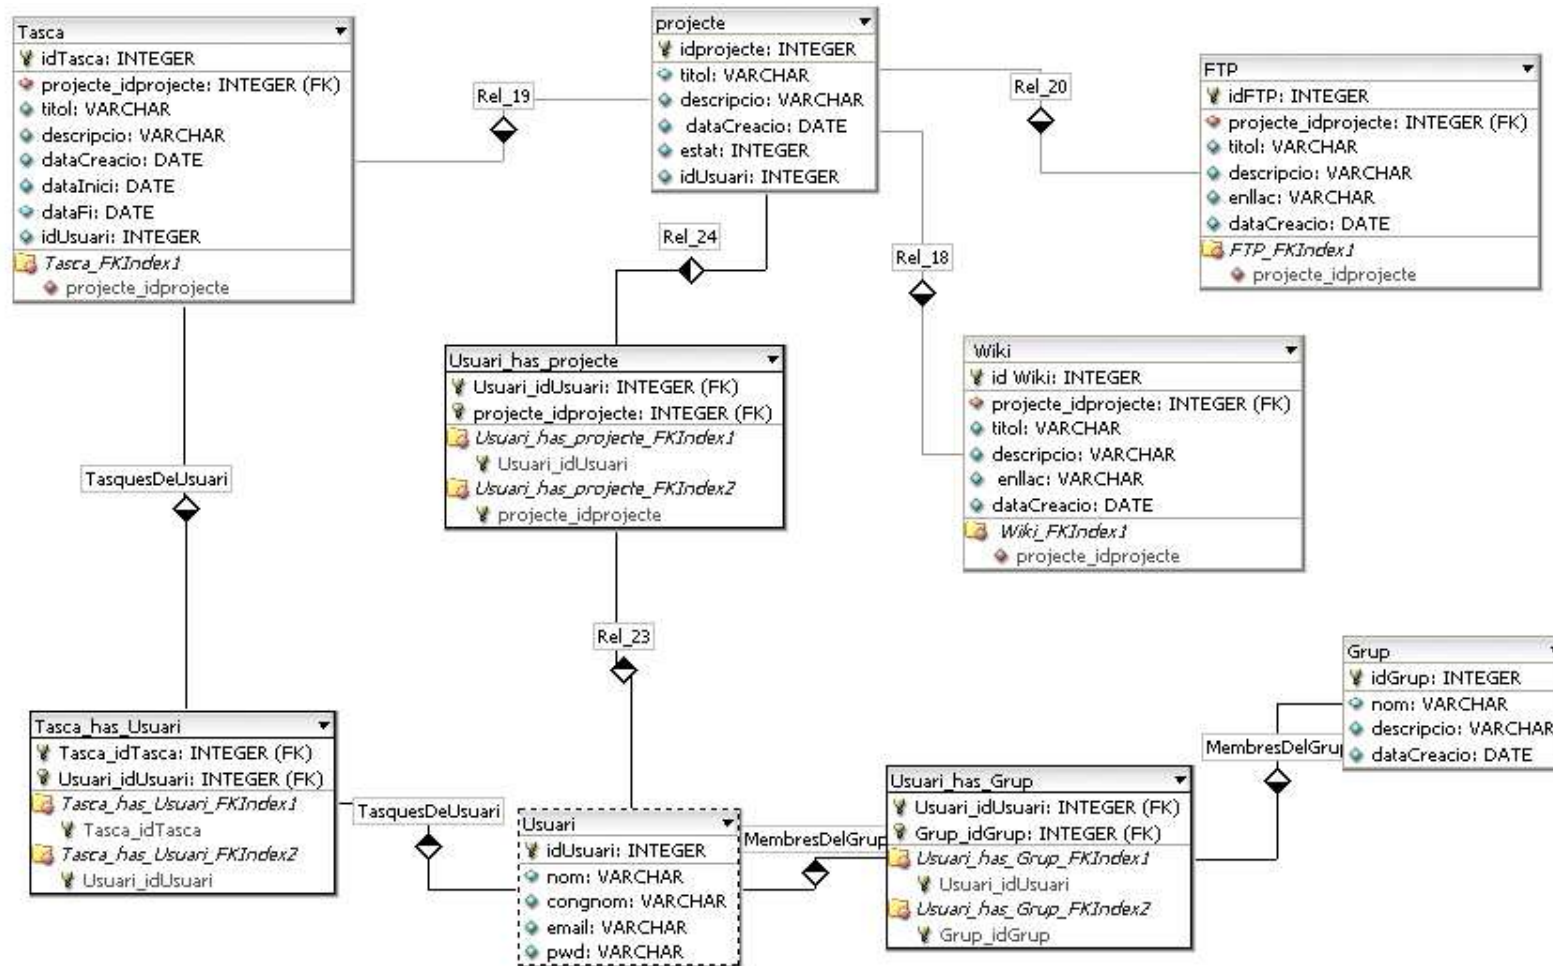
Tasca
idTasca: INTEGER
projecte_idprojecte: INTEGER (FK)
titol: VARCHAR
descripcio: VARCHAR
dataCreacio: DATE
dataInici: DATE
dataFi: DATE
idUsuari: INTEGER
Tasca_FKIndex1
projecte_idprojecte

Rel_19

projecte
idprojecte: INTEGER
titol: VARCHAR
descripcio: VARCHAR
dataCreacio: DATE
estat: INTEGER
idUsuari: INTEGER

Rel_20

FTP
idFTP: INTEGER
projecte_idprojecte: INTEGER (FK)
titol: VARCHAR
descripcio: VARCHAR
enllac: VARCHAR
dataCreacio: DATE
FTP_FKIndex1
projecte_idprojecte

Rel_24

Rel_18

Usuari_has_projecte
Usuari_idUsuari: INTEGER (FK)
projecte_idprojecte: INTEGER (FK)
Usuari_has_projecte_FKIndex1
Usuari_idUsuari
Usuari_has_projecte_FKIndex2
projecte_idprojecte

Wiki
id Wiki: INTEGER
projecte_idprojecte: INTEGER (FK)
titol: VARCHAR
descripcio: VARCHAR
enllac: VARCHAR
dataCreacio: DATE
Wiki_FKIndex1
projecte_idprojecte

TasquesDeUsuari

Rel_23

Grup
idGrup: INTEGER
nom: VARCHAR
descripcio: VARCHAR
dataCreacio: DATE

MembresDelGrup

Tasca_has_Usuari
Tasca_idTasca: INTEGER (FK)
Usuari_idUsuari: INTEGER (FK)
Tasca_has_Usuari_FKIndex1
Tasca_idTasca
Tasca_has_Usuari_FKIndex2
Usuari_idUsuari

TasquesDeUsuari

Usuari
idUsuari: INTEGER
nom: VARCHAR
congnom: VARCHAR
email: VARCHAR
pwd: VARCHAR

MembresDelGrup

Usuari_has_Grup
Usuari_idUsuari: INTEGER (FK)
Grup_idGrup: INTEGER (FK)
Usuari_has_Grup_FKIndex1
Usuari_idUsuari
Usuari_has_Grup_FKIndex2
Grup_idGrup